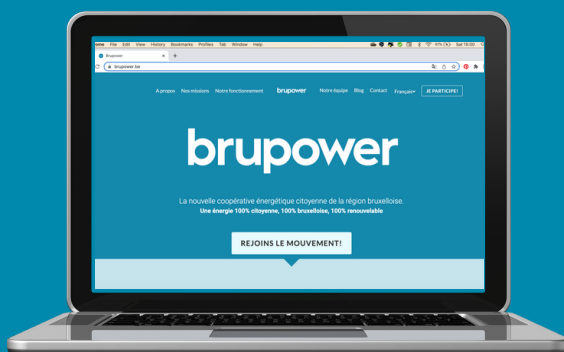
ome File Edit View History Bookmarks Profiles Tab Window Help

Sat 15:00

Brupower

brupower.be

A propos Nos missions Notre fonctionnement brupower Notre équipe Blog Contact Français JE PARTICIPE!

brupower

La nouvelle coopérative énergétique citoyenne de la région bruxelloise.
Une énergie 100% citoyenne, 100% bruxelloise, 100% renouvelable

REJOINS LE MOUVEMENT!